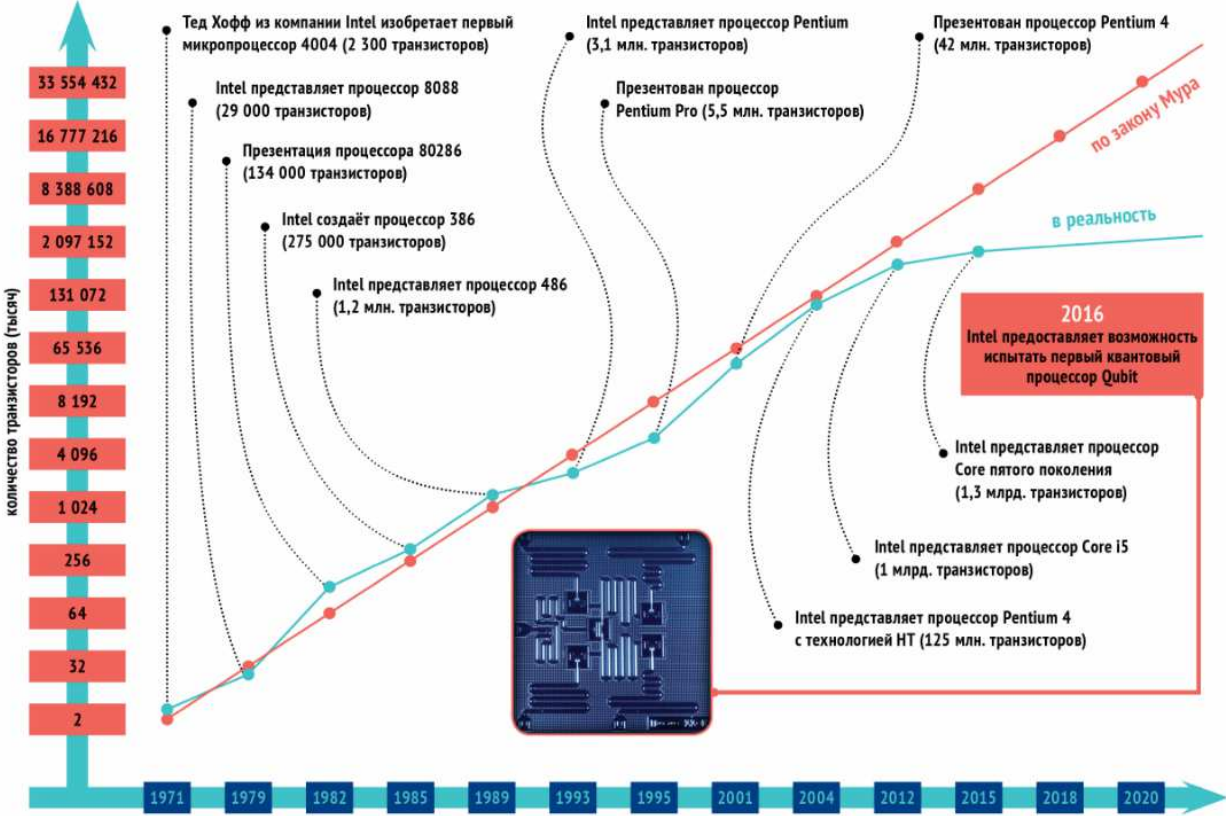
33 554 432
16 777 216
8 388 608
2 097 152
131 072
65 536
8 192
4 096
1 024
256
64
32
2

количество транзисторов (тысяч)

Тед Хофф из компании Intel изобретает первый микропроцессор 4004 (2 300 транзисторов)

Intel представляет процессор 8088 (29 000 транзисторов)

Презентация процессора 80286 (134 000 транзисторов)

Intel создаёт процессор 386 (275 000 транзисторов)

Intel представляет процессор 486 (1,2 млн. транзисторов)

Intel представляет процессор Pentium (3,1 млн. транзисторов)

Презентован процессор Pentium Pro (5,5 млн. транзисторов)

Презентован процессор Pentium 4 (42 млн. транзисторов)

по закону Мура

в реальность

2016
Intel предоставляет возможность испытать первый квантовый процессор Qubit

Intel представляет процессор Core пятого поколения (1,3 млрд. транзисторов)

Intel представляет процессор Core i5 (1 млрд. транзисторов)

Intel представляет процессор Pentium 4 с технологией HT (125 млн. транзисторов)

1971
1979
1982
1985
1989
1993
1995
2001
2004
2012
2015
2018
2020